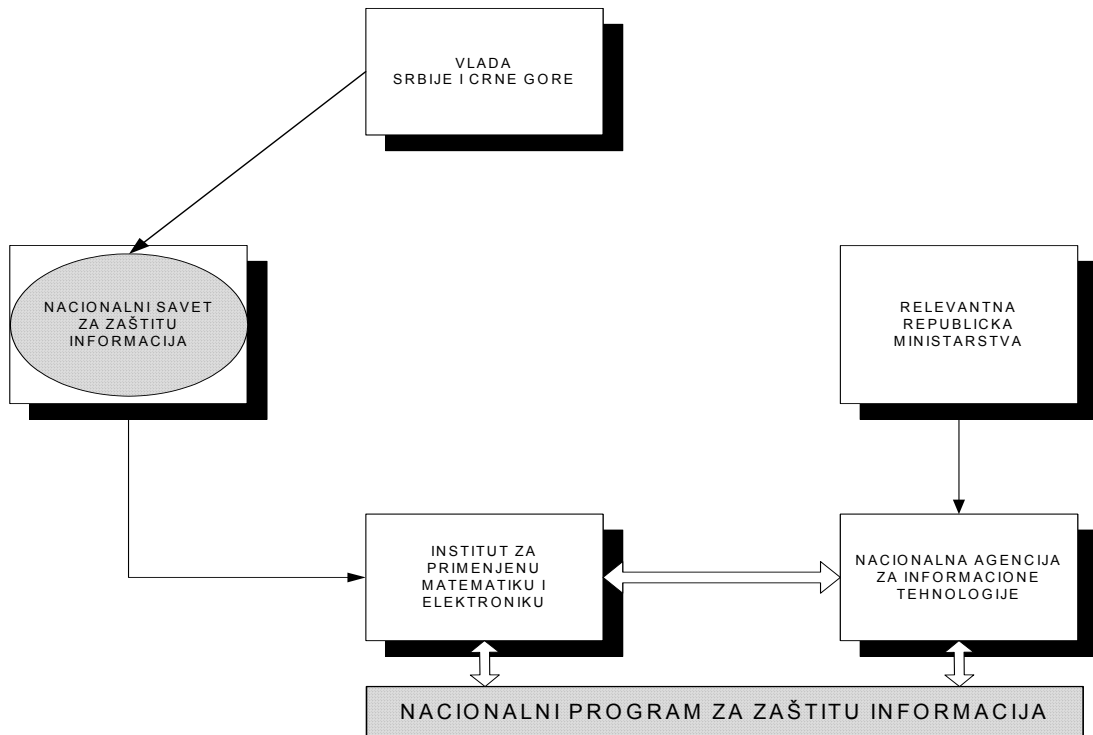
VLADA
SRBIJE I CRNE GORE

NACIONALNI SAVET
ZA ZAŠTITU
INFORMACIJA

RELEVANTNA
REPUBLICKA
MINISTARSTVA

INSTITUT ZA
PRIMENJENU
MATEMATIKU I
ELEKTRONIKU

NACIONALNA AGENCIJA
ZA INFORMACIONE
TEHNOLOGIJE

NACIONALNI PROGRAM ZA ZAŠTITU INFORMACIJA